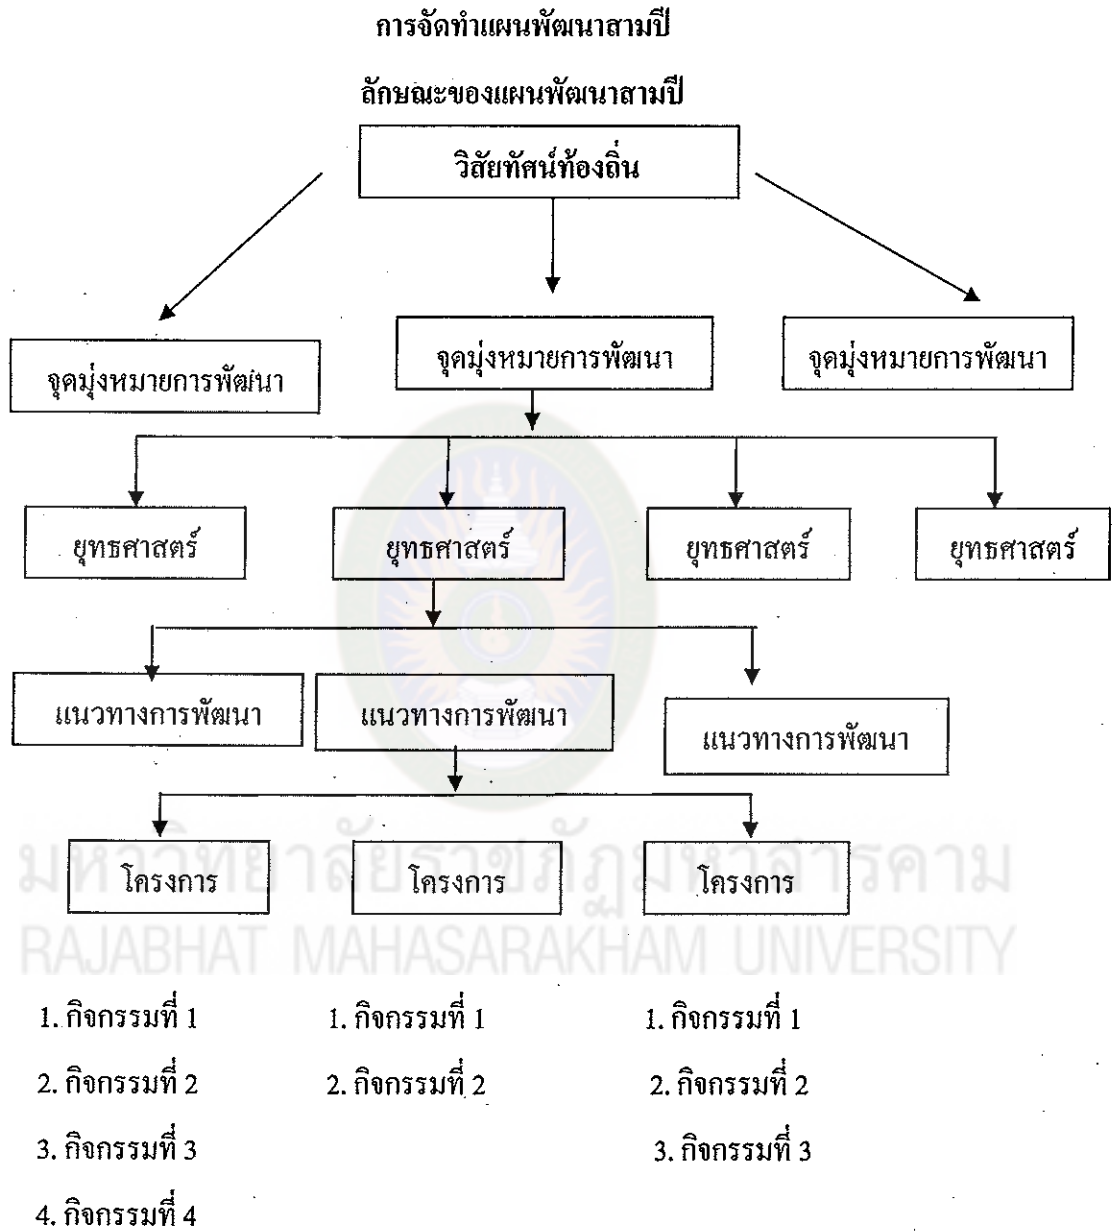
การจัดทำแผนพัฒนาสามปี

ลักษณะของแผนพัฒนาสามปี

วิสัยทัศน์ท้องถิ่น

จุดมุ่งหมายการพัฒนา

จุดมุ่งหมายการพัฒนา

จุดมุ่งหมายการพัฒนา

ยุทธศาสตร์

ยุทธศาสตร์

ยุทธศาสตร์

ยุทธศาสตร์

แนวทางการพัฒนา

แนวทางการพัฒนา

แนวทางการพัฒนา

โครงการ

โครงการ

โครงการ

มหาวิทยาลัยราชภัฏมหาสารคาม
RAJABHAT MAHASARAKHAM UNIVERSITY

1. กิจกรรมที่ 1
2. กิจกรรมที่ 2
3. กิจกรรมที่ 3
4. กิจกรรมที่ 4

1. กิจกรรมที่ 1
2. กิจกรรมที่ 2

1. กิจกรรมที่ 1
2. กิจกรรมที่ 2
3. กิจกรรมที่ 3